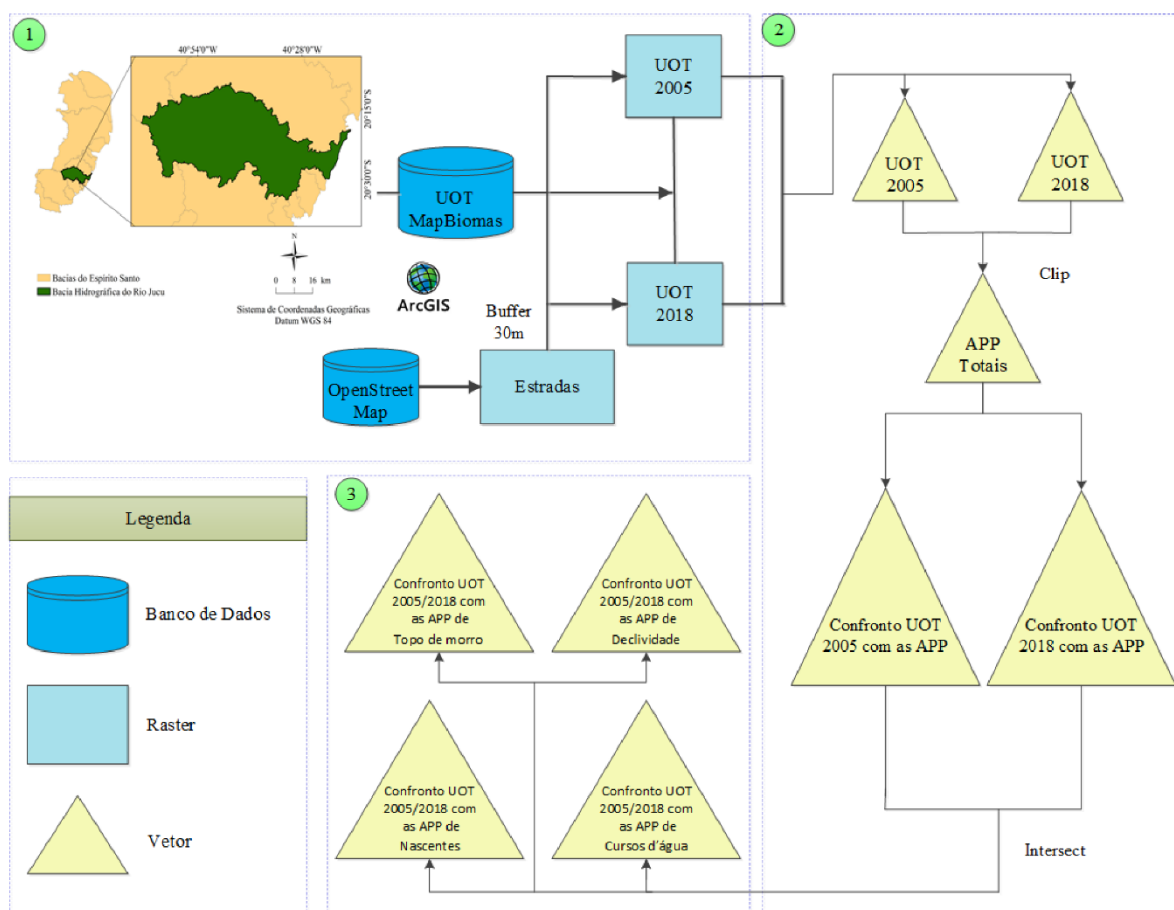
1

40°54'0"W

40°28'0"W

20°15'0"S

20°30'0"S

Bacias do Espírito Santo

Bacia Hidrográfica do Rio Jucu

N

0 8 16 km

Sistema de Coordenadas Geográficas
Datum WGS 84

ArcGIS

UOT MapBiomas

UOT 2005

UOT 2018

Buffer 30m

OpenStreet Map

Estradas

2

UOT 2005

UOT 2018

Clip

APP Totais

Confronto UOT 2005 com as APP

Confronto UOT 2018 com as APP

Intersect

Legenda

Banco de Dados

Raster

Vetor

3

Confronto UOT 2005/2018 com as APP de Topo de morro

Confronto UOT 2005/2018 com as APP de Declividade

Confronto UOT 2005/2018 com as APP de Nascentes

Confronto UOT 2005/2018 com as APP de Cursos d'água